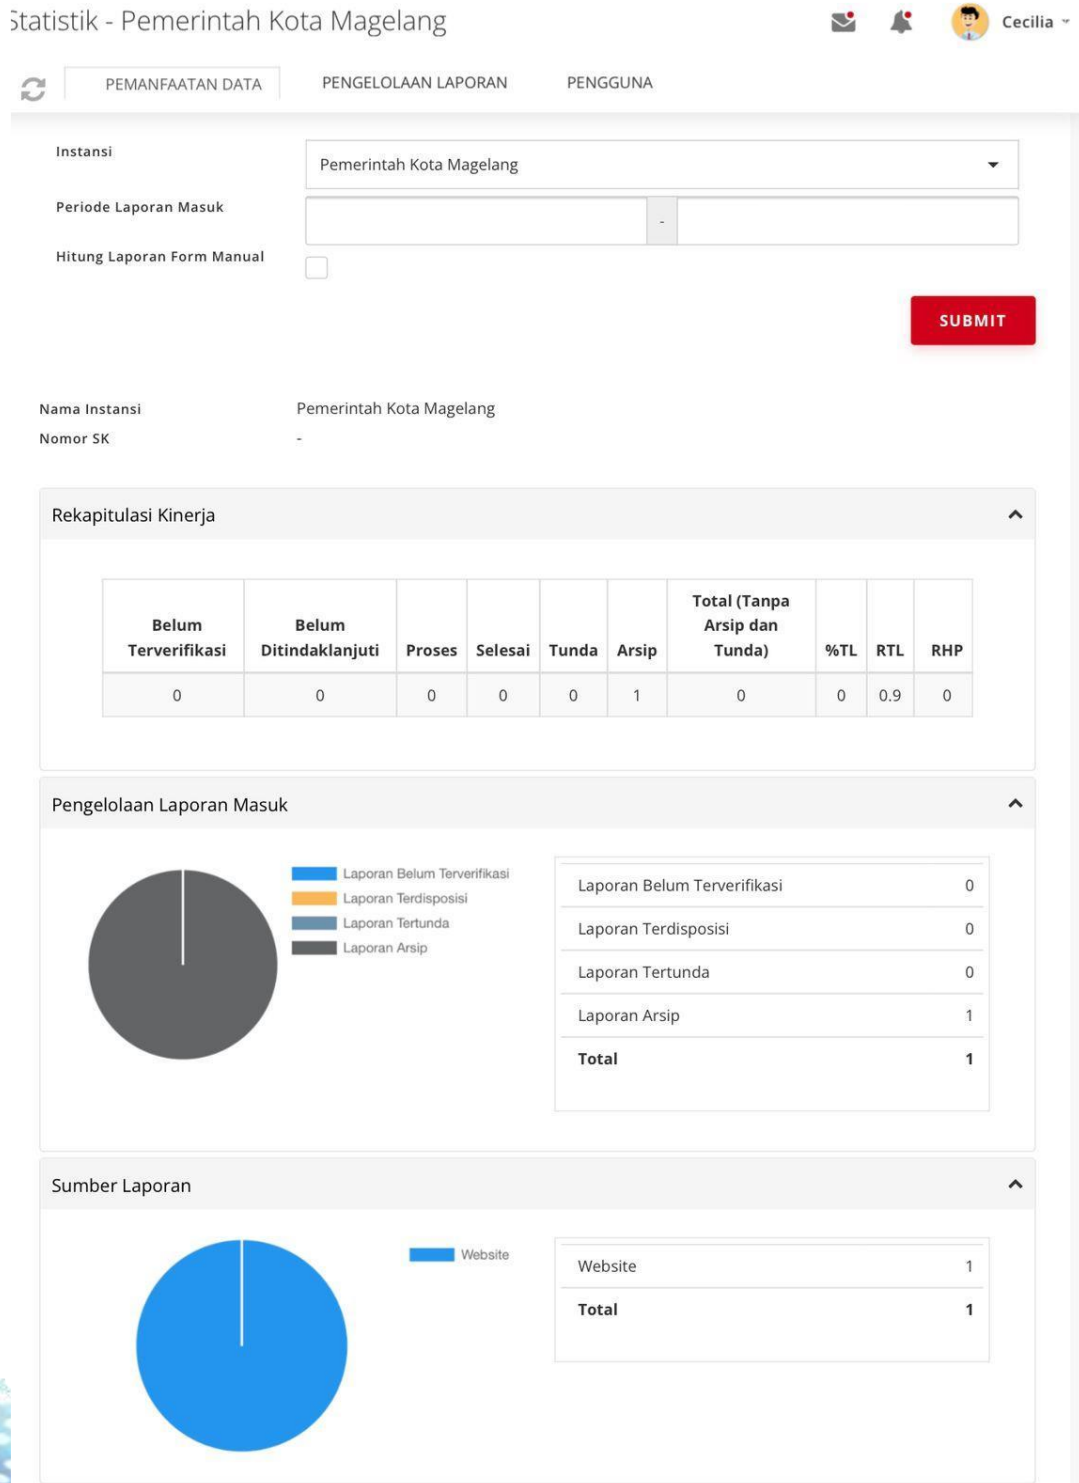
Statistik - Pemerintah Kota Magelang

Cecilia

PEMANFAATAN DATA PENGELOLAAN LAPORAN PENGGUNA

Instansi
Pemerintah Kota Magelang

Periode Laporan Masuk
-

Hitung Laporan Form Manual

SUBMIT

Nama Instansi Pemerintah Kota Magelang
Nomor SK -

Rekapitulasi Kinerja

| Belum Terverifikasi | Belum Ditindaklanjuti | Proses | Selesai | Tunda | Arsip | Total (Tanpa Arsip dan Tunda) | %TL | RTL | RHP |
|---|---|---|---|---|---|---|---|---|---|
| 0 | 0 | 0 | 0 | 0 | 1 | 0 | 0 | 0.9 | 0 |

Pengelolaan Laporan Masuk

Laporan Belum Terverifikasi
Laporan Terdisposisi
Laporan Tertunda
Laporan Arsip

| Laporan Belum Terverifikasi | 0 |
|---|---|
| Laporan Terdisposisi | 0 |
| Laporan Tertunda | 0 |
| Laporan Arsip | 1 |
| Total | 1 |

Sumber Laporan

Website

| Website | 1 |
|---|---|
| Total | 1 |